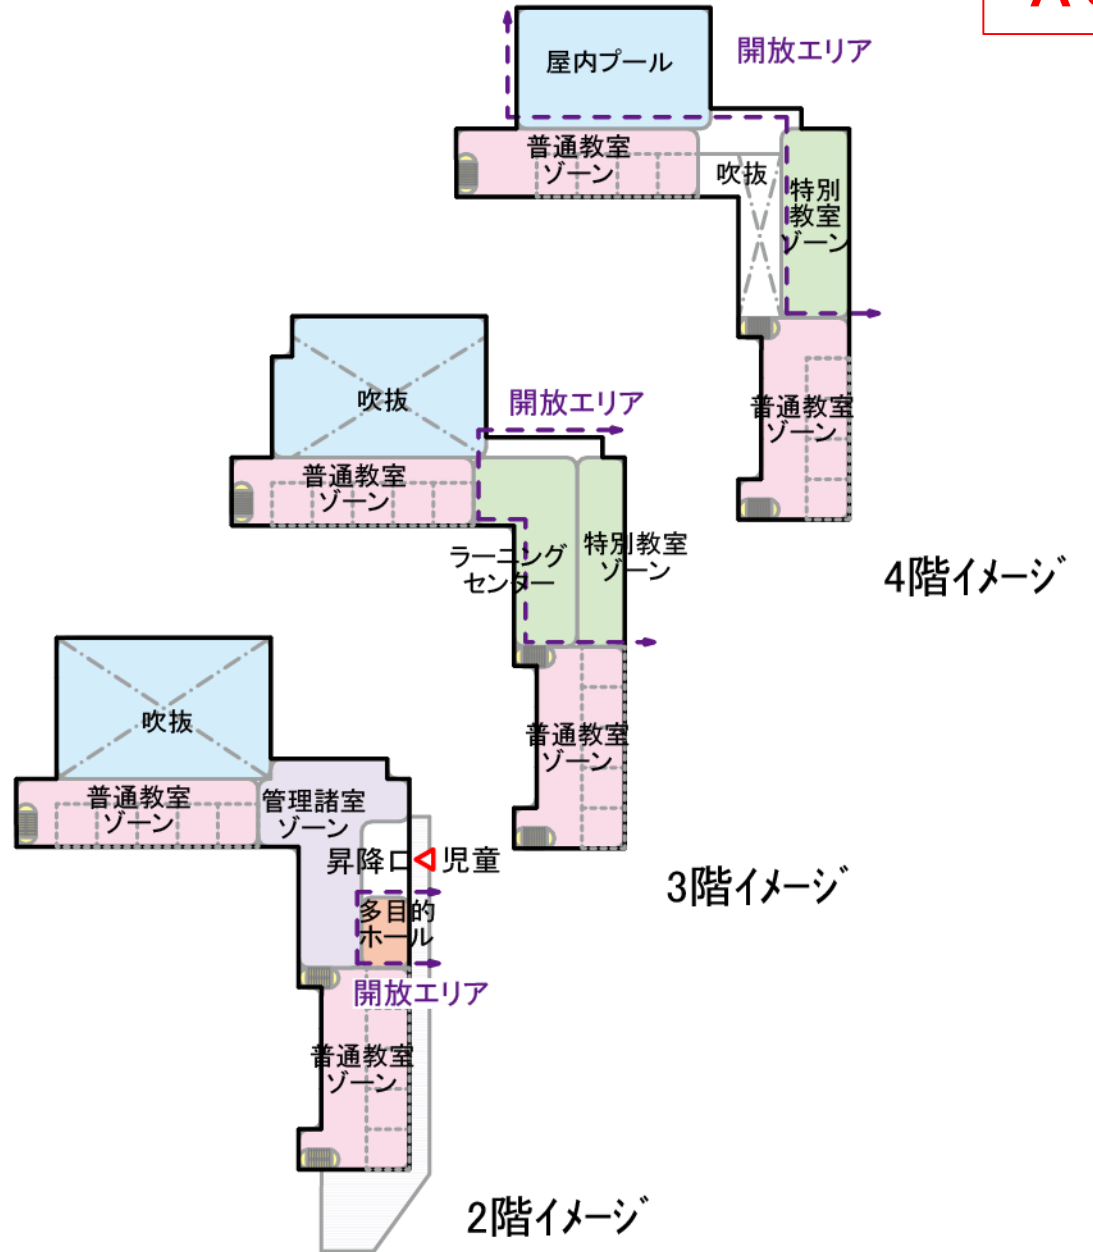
屋内プール

開放エリア

普通教室ゾーン

吹抜

特別教室ゾーン

普通教室ゾーン

4階イメージ

吹抜

開放エリア

普通教室ゾーン

ラーニングセンター

特別教室ゾーン

普通教室ゾーン

3階イメージ

吹抜

普通教室ゾーン

管理諸室ゾーン

昇降口

児童

多目的ホール

開放エリア

普通教室ゾーン

2階イメージ